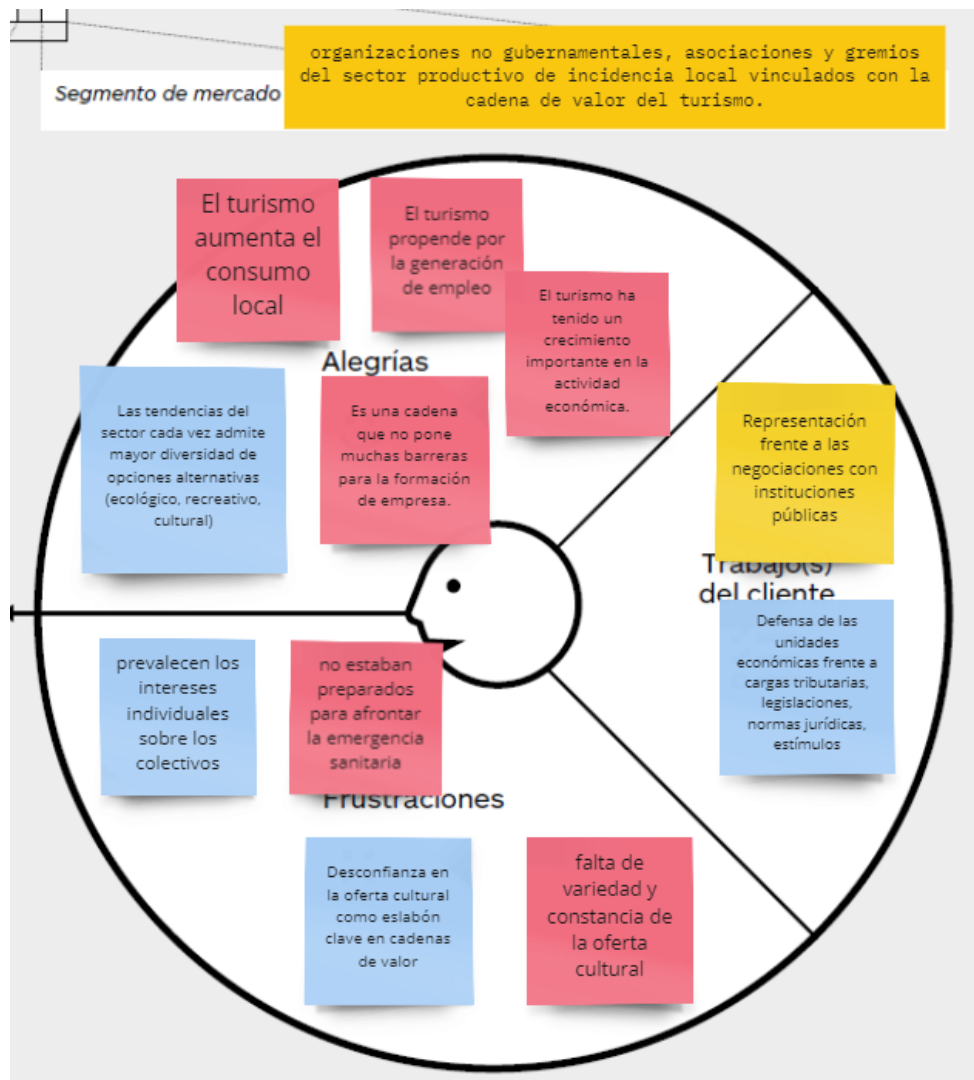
Segmento de mercado

organizaciones no gubernamentales, asociaciones y gremios del sector productivo de incidencia local vinculados con la cadena de valor del turismo.

El turismo aumenta el consumo local

El turismo propende por la generación de empleo

El turismo ha tenido un crecimiento importante en la actividad económica.

Alegrías

Las tendencias del sector cada vez admite mayor diversidad de opciones alternativas (ecológico, recreativo, cultural)

Es una cadena que no pone muchas barreras para la formación de empresa.

Representación frente a las negociaciones con instituciones públicas

Trabajo(s) del cliente

Defensa de las unidades económicas frente a cargas tributarias, legislaciones, normas jurídicas, estímulos

prevalecen los intereses individuales sobre los colectivos

no estaban preparados para afrontar la emergencia sanitaria

Frustraciones

Desconfianza en la oferta cultural como eslabón clave en cadenas de valor

falta de variedad y constancia de la oferta cultural